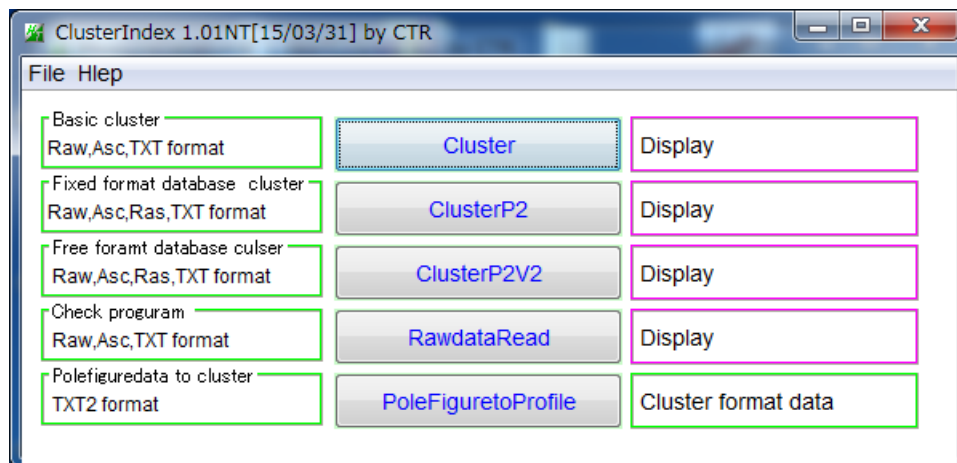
ClusterIndex 1.01NT[15/03/31] by CTR

File Hlep

Basic cluster
Raw,Asc,TXT format

Cluster

Display

Fixed format database cluster
Raw,Asc,Ras,TXT format

ClusterP2

Display

Free foramt database culser
Raw,Asc,Ras,TXT format

ClusterP2V2

Display

Check proguram
Raw,Asc,TXT format

RawdataRead

Display

Polefiguredata to cluster
TXT2 format

PoleFiguretoProfile

Cluster format data